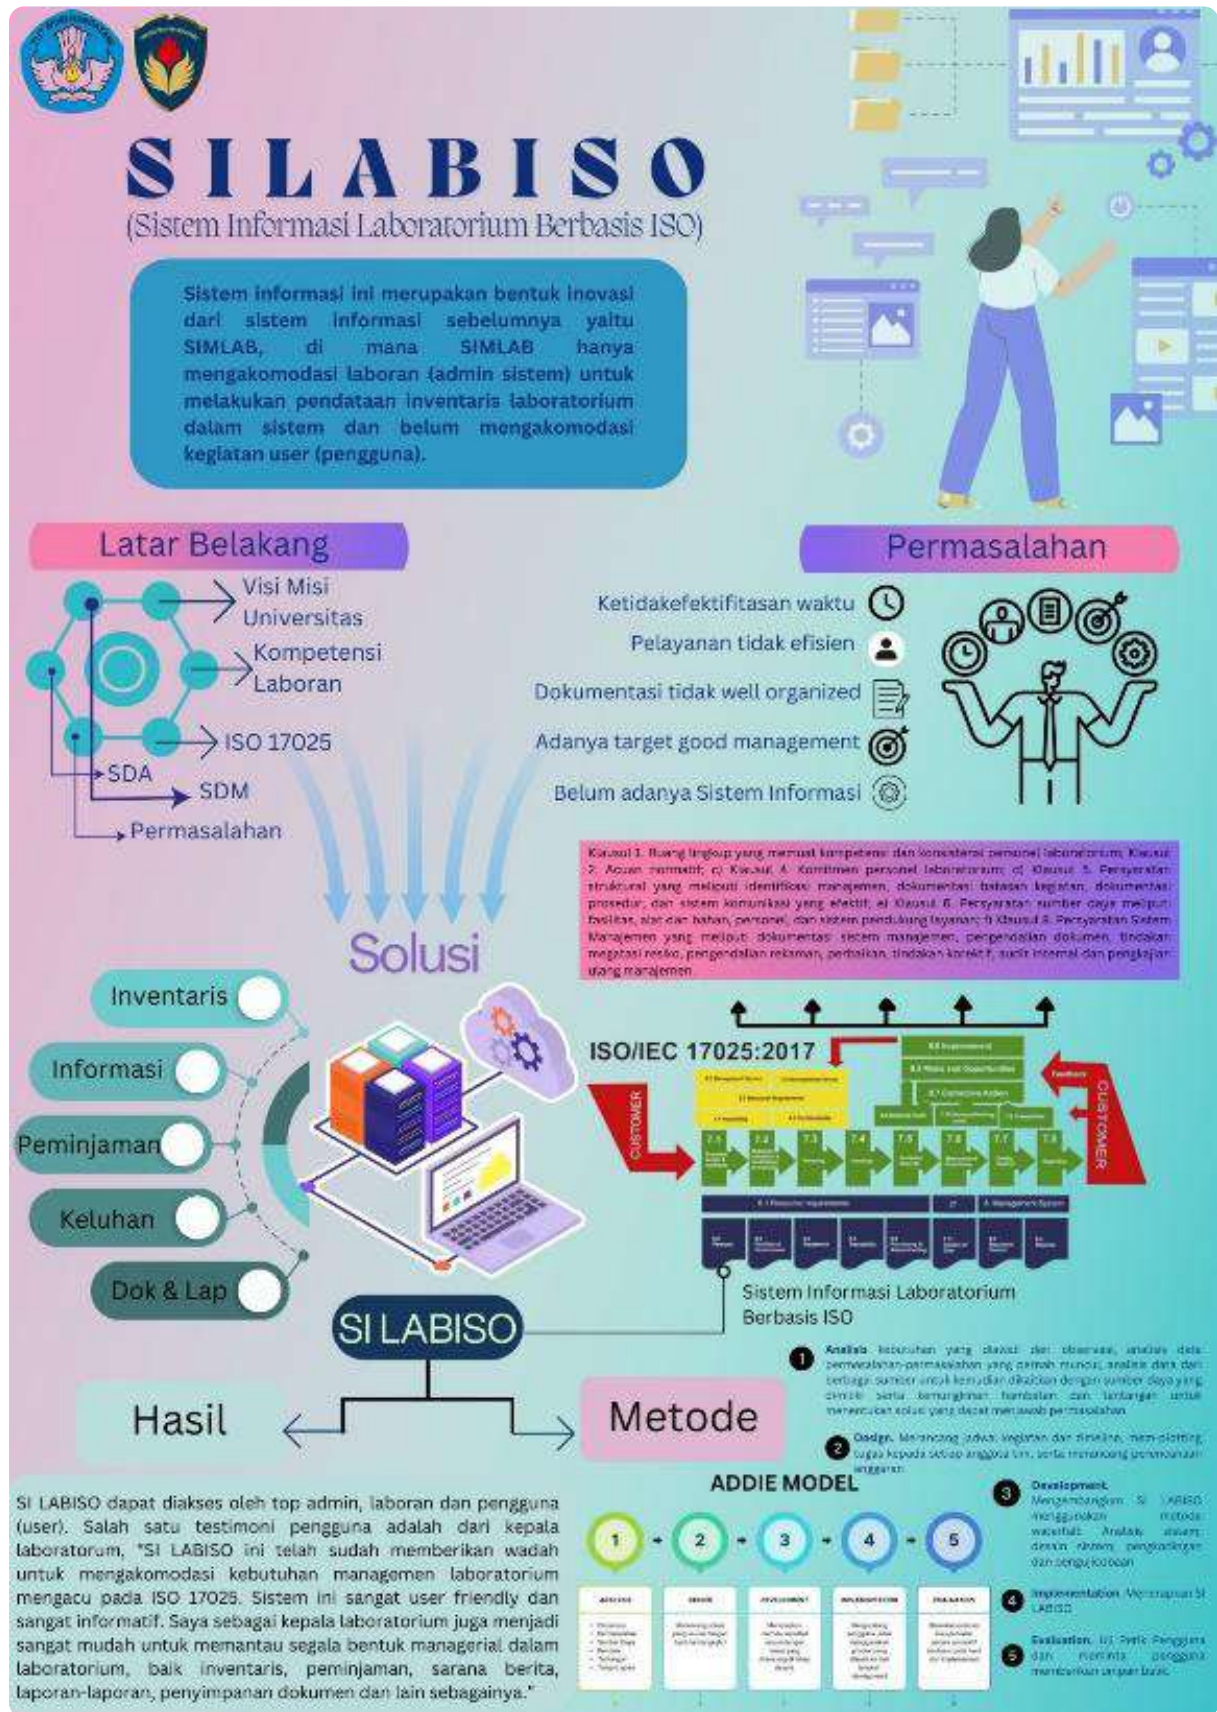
SILABISO
(Sistem Informasi Laboratorium Berbasis ISO)

Sistem informasi ini merupakan bentuk inovasi dari sistem informasi sebelumnya yaitu SIMLAB, di mana SIMLAB hanya mengakomodasi laboran (admin sistem) untuk melakukan pendataan inventaris laboratorium dalam sistem dan belum mengakomodasi kegiatan user (pengguna).

Latar Belakang
Visi Misi Universitas
Kompetensi Laboran
ISO 17025
SDA
SDM
Permasalahan

Permasalahan
Ketidakefektifitasan waktu
Pelayanan tidak efisien
Dokumentasi tidak well organized
Adanya target good management
Belum adanya Sistem Informasi

Klausul 1. Ruang lingkup yang memuat kompetensi dan konsistensi personel laboratorium; Klausul 2. Acuan normatif; c) Klausul 4. Komitmen personel laboratorium; d) Klausul 5. Persyaratan struktural yang meliputi identifikasi manajemen, dokumentasi batasan kegiatan, dokumentasi prosedur, dan sistem komunikasi yang efektif; e) Klausul 6. Persyaratan sumber daya meliputi fasilitas, alat dan bahan, personel, dan sistem pendukung layanan; f) Klausul 8. Persyaratan Sistem Manajemen yang meliputi dokumentasi sistem manajemen, pengendalian dokumen, tindakan mengatasi resiko, pengendalian rekaman, perbaikan, tindakan korektif, audit internal dan pengkajian ulang manajemen.

Solusi
Inventaris
Informasi
Peminjaman
Keluhan
Dok & Lap

ISO/IEC 17025:2017
CUSTOMER
CUSTOMER
Feedback
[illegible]

Sistem Informasi Laboratorium Berbasis ISO

SI LABISO
Hasil
Metode

1 Analisis kebutuhan yang diawali dari observasi, analisis data permasalahan-permasalahan yang pernah muncul, analisis data dari berbagai sumber untuk kemudian dikaitkan dengan sumber daya yang dimiliki serta kemungkinan hambatan dan tantangan untuk menentukan solusi yang dapat menjawab permasalahan
2 Design. Merancang jadwal kegiatan dan timeline, men-ploting tugas kepada setiap anggota tim, serta merancang permodalan anggaran
3 Development. Mengembangkan SI LABISO menggunakan metode waterfall: Analisis, desain, pengkodingan dan pengujicobaan
4 Implementation. Menerapkan SI LABISO
5 Evaluation. Uji Petik Pengguna dan meminta pengguna memberikan umpan balik

ADDIE MODEL
1 2 3 4 5
ANALYSIS DESIGN DEVELOPMENT IMPLEMENTATION EVALUATION
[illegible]

SI LABISO dapat diakses oleh top admin, laboran dan pengguna (user). Salah satu testimoni pengguna adalah dari kepala laboratorum, "SI LABISO ini telah sudah memberikan wadah untuk mengakomodasi kebutuhan managemen laboratorium mengacu pada ISO 17025. Sistem ini sangat user friendly dan sangat informatif. Saya sebagai kepala laboratorium juga menjadi sangat mudah untuk memantau segala bentuk managerial dalam laboratorium, baik inventaris, peminjaman, sarana berita, laporan-laporan, penyimpanan dokumen dan lain sebagainya."